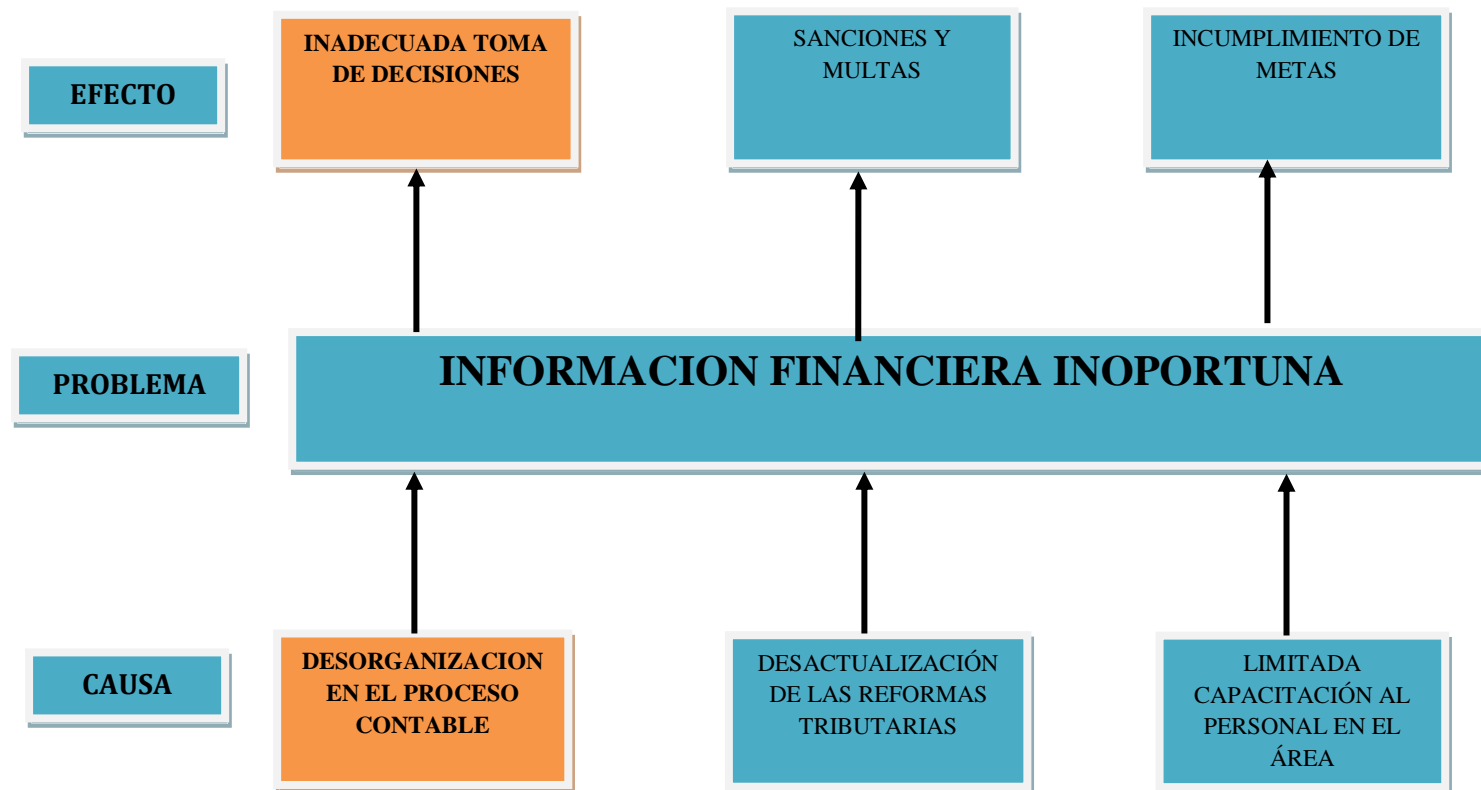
EFECTO

INADECUADA TOMA DE DECISIONES

SANCIONES Y MULTAS

INCUMPLIMIENTO DE METAS

PROBLEMA

INFORMACION FINANCIERA INOPORTUNA

CAUSA

DESORGANIZACION EN EL PROCESO CONTABLE

DESACTUALIZACIÓN DE LAS REFORMAS TRIBUTARIAS

LIMITADA CAPACITACIÓN AL PERSONAL EN EL ÁREA